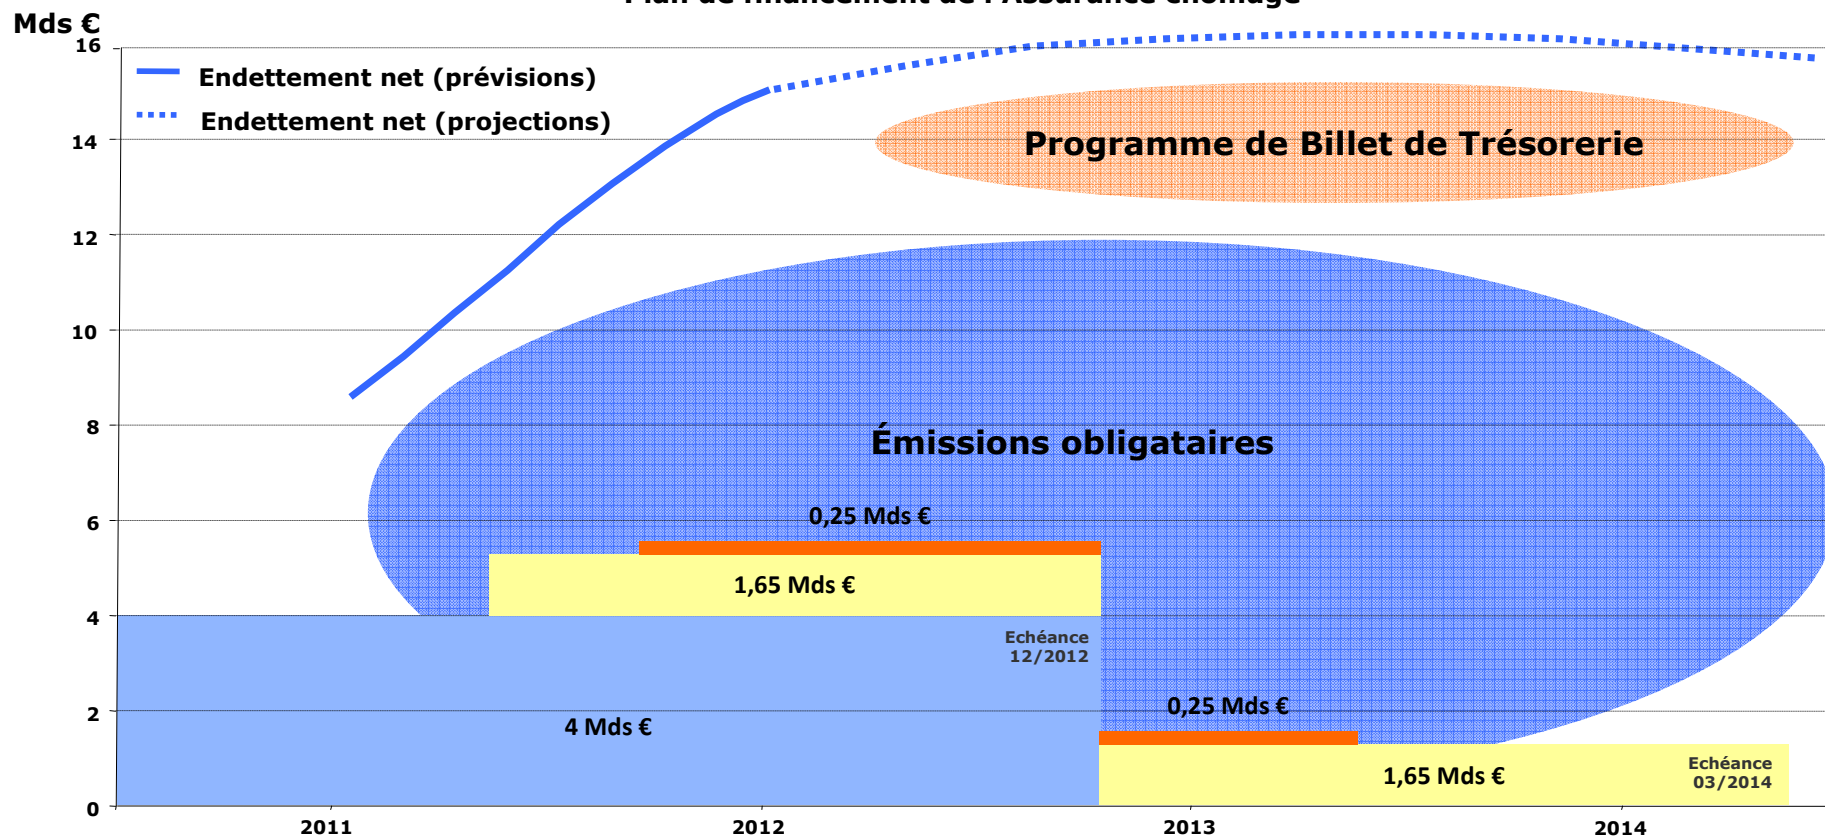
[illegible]

Mds €

16

14

12

10

8

6

4

2

0

Endettement net (prévisions)

Endettement net (projections)

Programme de Billet de Trésorerie

Émissions obligataires

0,25 Mds €

1,65 Mds €

Echéance 12/2012

4 Mds €

0,25 Mds €

1,65 Mds €

Echéance 03/2014

2011

2012

2013

2014